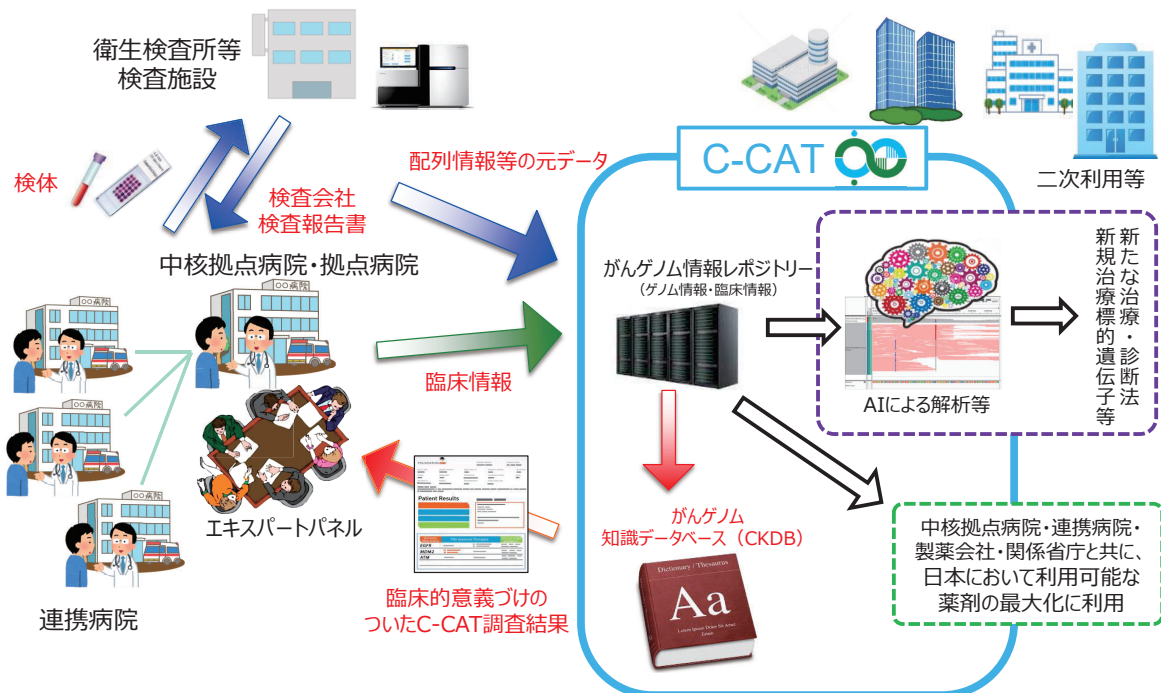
衛生検査所等
検査施設

検体

検査会社
検査報告書

配列情報等の元データ

C-CAT

二次利用等

中核拠点病院・拠点病院

○○病院

○○病院

○○病院

○○病院

がんゲノム情報レポジトリー
（ゲノム情報・臨床情報）

新たな治療・診断法
新規治療標的遺伝子等

臨床情報

AIによる解析等

Patient Results

エキスパートパネル

がんゲノム
知識データベース（CKDB）

中核拠点病院・連携病院・
製薬会社・関係省庁と共に、
日本において利用可能な
薬剤の最大化に利用

Dictionary / Thesaurus
Aa

臨床的意義づけの
ついたC-CAT調査結果

連携病院